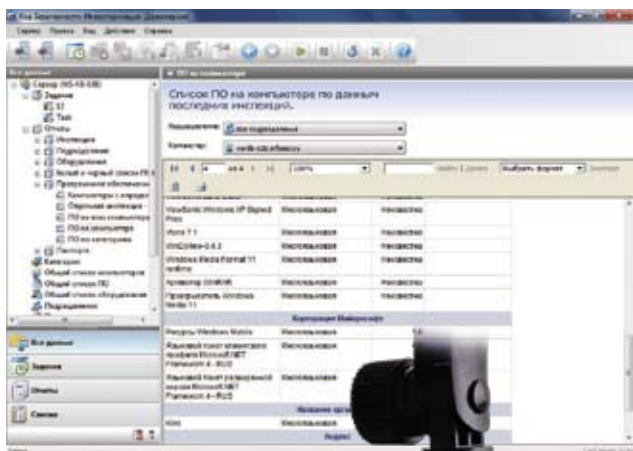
Список ПО на компьютере по данным последних инспекций.

Подразделение: Все подразделения

Компьютер:

Все данные

Задания

Отчеты

Списки

Windows Media Format 11

Корпорация Майкрософт

Название организации

Яндекс